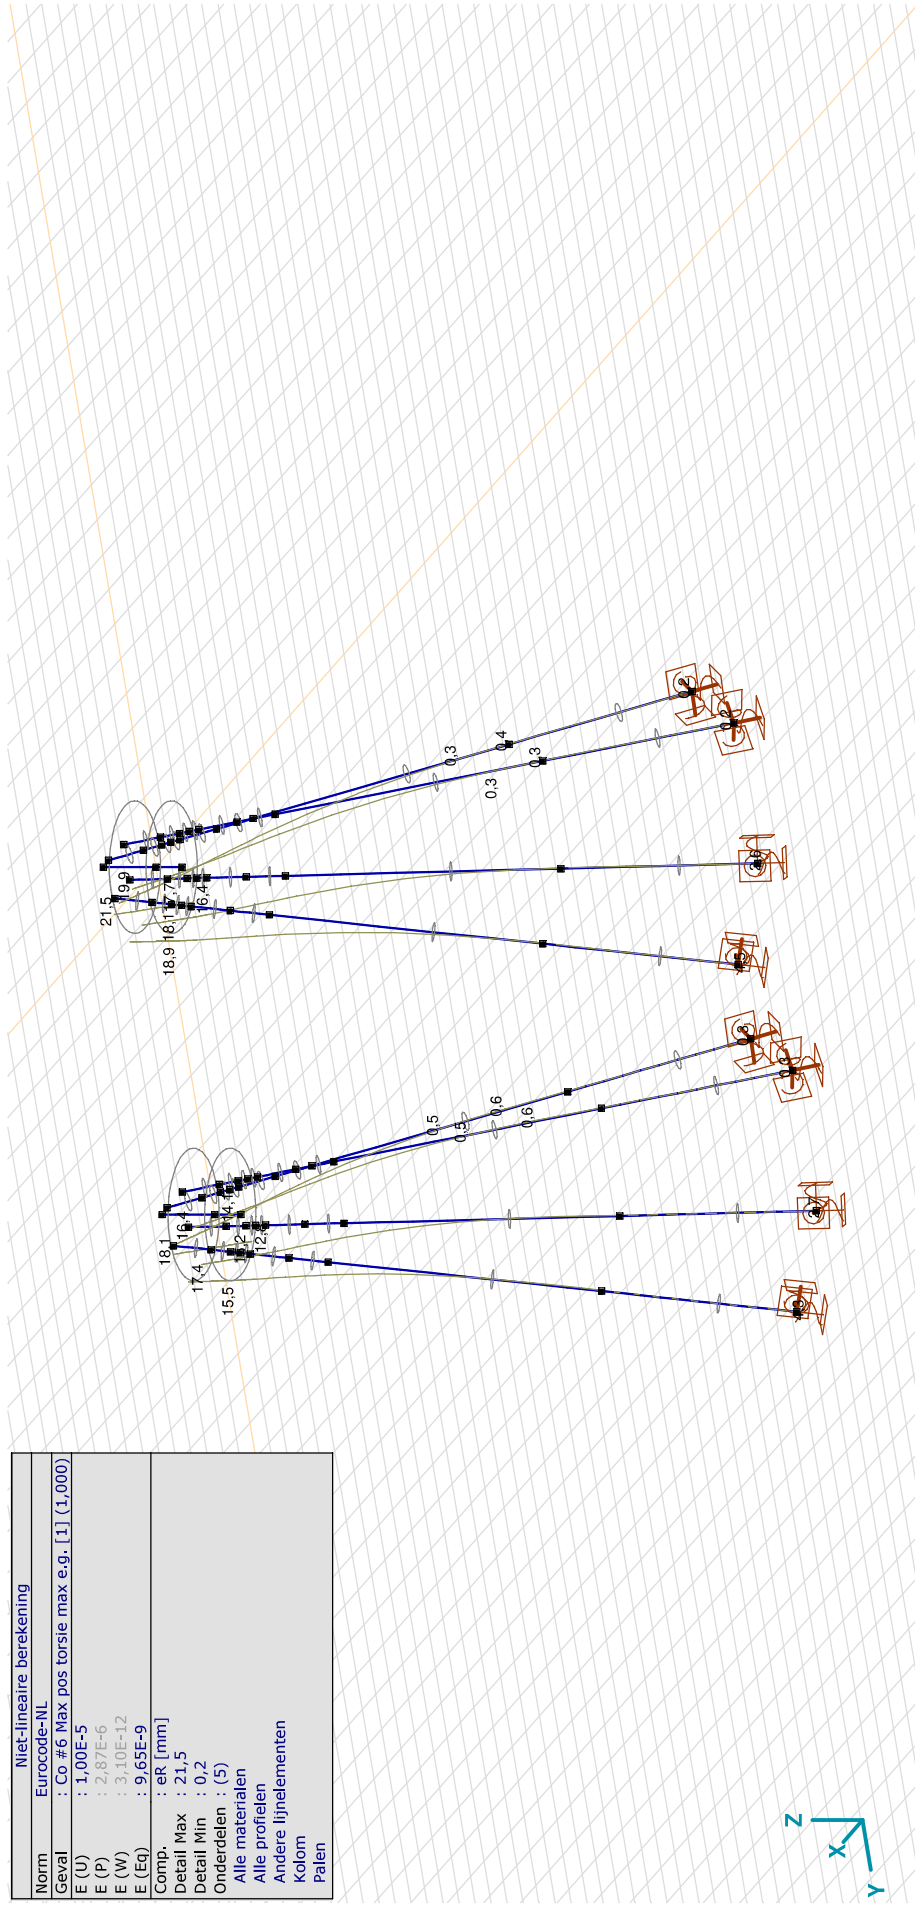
Niet-lineaire berekening

| Norm | Eurocode-NL |
|---|---|
| Geval | : Co #6 Max pos torsie max e.g. [1] (1,000) |
| E (U) | : 1,00E-5 |
| E (P) | : 2,87E-6 |
| E (W) | : 3,10E-12 |
| E (Eq) | : 9,65E-9 |

Comp. : eR [mm]
Detail Max : 21,5
Detail Min : 0,2
Onderdelen : (5)
Alle materialen
Alle profielen
Andere lijnelementen
Kolom
Palen

21,5
19,9
18,1
17,7
16,4
18,9
0,3
0,4
0,3
0,3
18,1
16,4
17,4
15,5
14,1
12,9
0,5
0,5
0,6
0,6

Z
X
Y